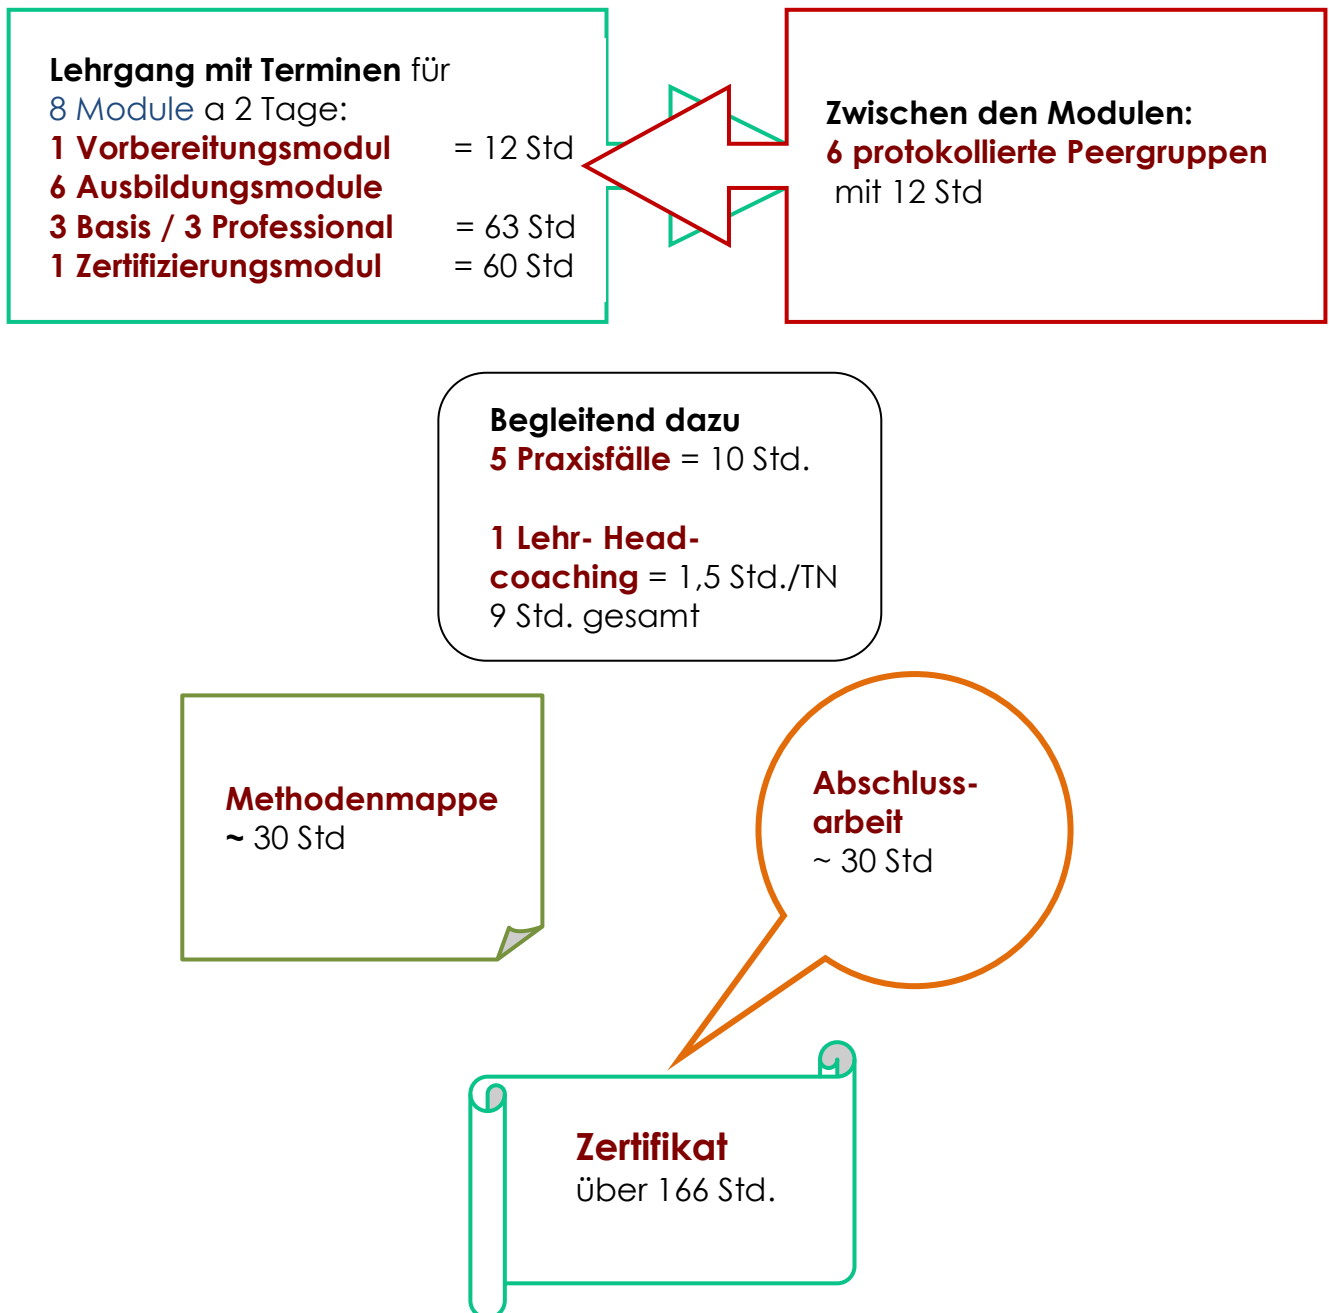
Lehrgang mit Terminen für
8 Module a 2 Tage:
1 Vorbereitungsmodul = 12 Std
6 Ausbildungsmodule
3 Basis / 3 Professional = 63 Std
1 Zertifizierungsmodul = 60 Std

Zwischen den Modulen:
6 protokollierte Peergruppen
mit 12 Std

Begleitend dazu
5 Praxisfälle = 10 Std.

1 Lehr- Head-coaching = 1,5 Std./TN
9 Std. gesamt

Methodenmappe
~ 30 Std

Abschlussarbeit
~ 30 Std

Zertifikat
über 166 Std.